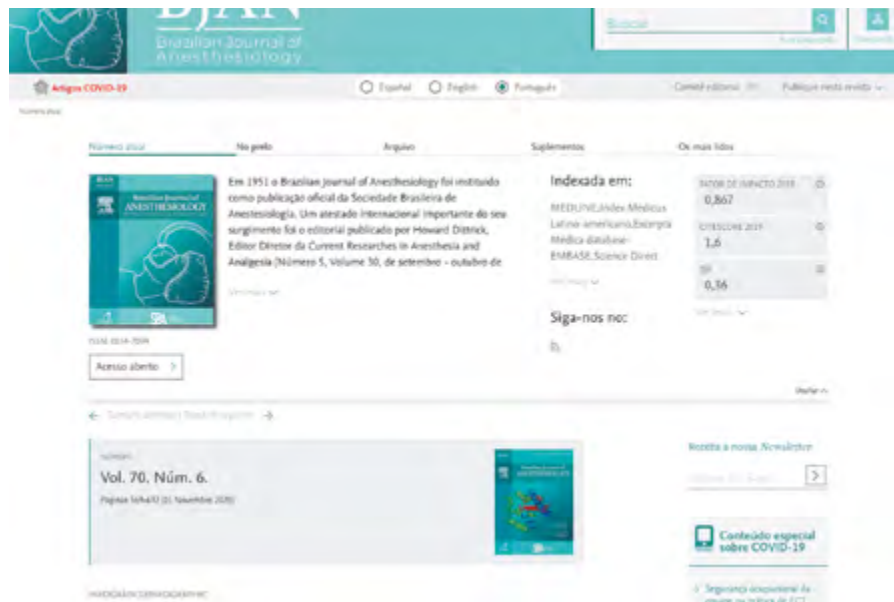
BJAN
Brazilian Journal of Anesthesiology

Buscar

Artigos COVID-19

Español English Português

Comitê editorial Publique nesta revista

Número atual No prelo Arquivo Suplementos Os mais lidos

Brazilian Journal of ANESTHESIOLOGY

ISSN: 0034-7094

Acesso aberto

Em 1951 o Brazilian Journal of Anesthesiology foi instituído como publicação oficial da Sociedade Brasileira de Anestesiologia. Um atestado internacional importante do seu surgimento foi o editorial publicado por Howard Dittrick, Editor Diretor da Current Researches in Anesthesia and Analgesia (Número 5, Volume 30, de setembro - outubro de

Ver mais

Indexada em:

MEDLINE,Index Medicus Latino-americano,Excerpta Médica database-EMBASE,Science Direct

Ver mais

Siga-nos no:

FATOR DE IMPACTO 2019
0,867

CITESCORE 2019
1,6

SJR
0,36

Ver mais

Ocultar

Número anterior | Próximo número

NÚMERO
Vol. 70. Núm. 6.
Páginas 569-672 (01 Novembro 2020)

Receba a nossa Newsletter

Conteúdo especial sobre COVID-19

Segurança ocupacional da equipe na prática de ECT